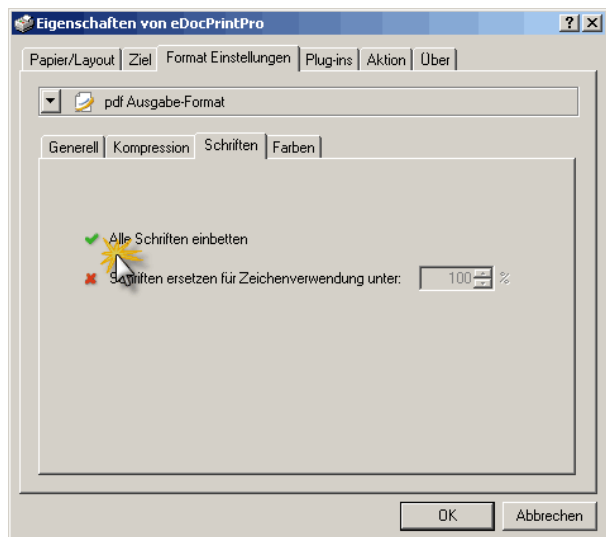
Eigenschaften von eDocPrintPro

? X

Papier/Layout | Ziel | Format Einstellungen | Plug-ins | Aktion | Über

pdf Ausgabe-Format

Generell | Kompression | Schriften | Farben

Alle Schriften einbetten

Schriften ersetzen für Zeichenverwendung unter: 100 %

OK

Abbrechen